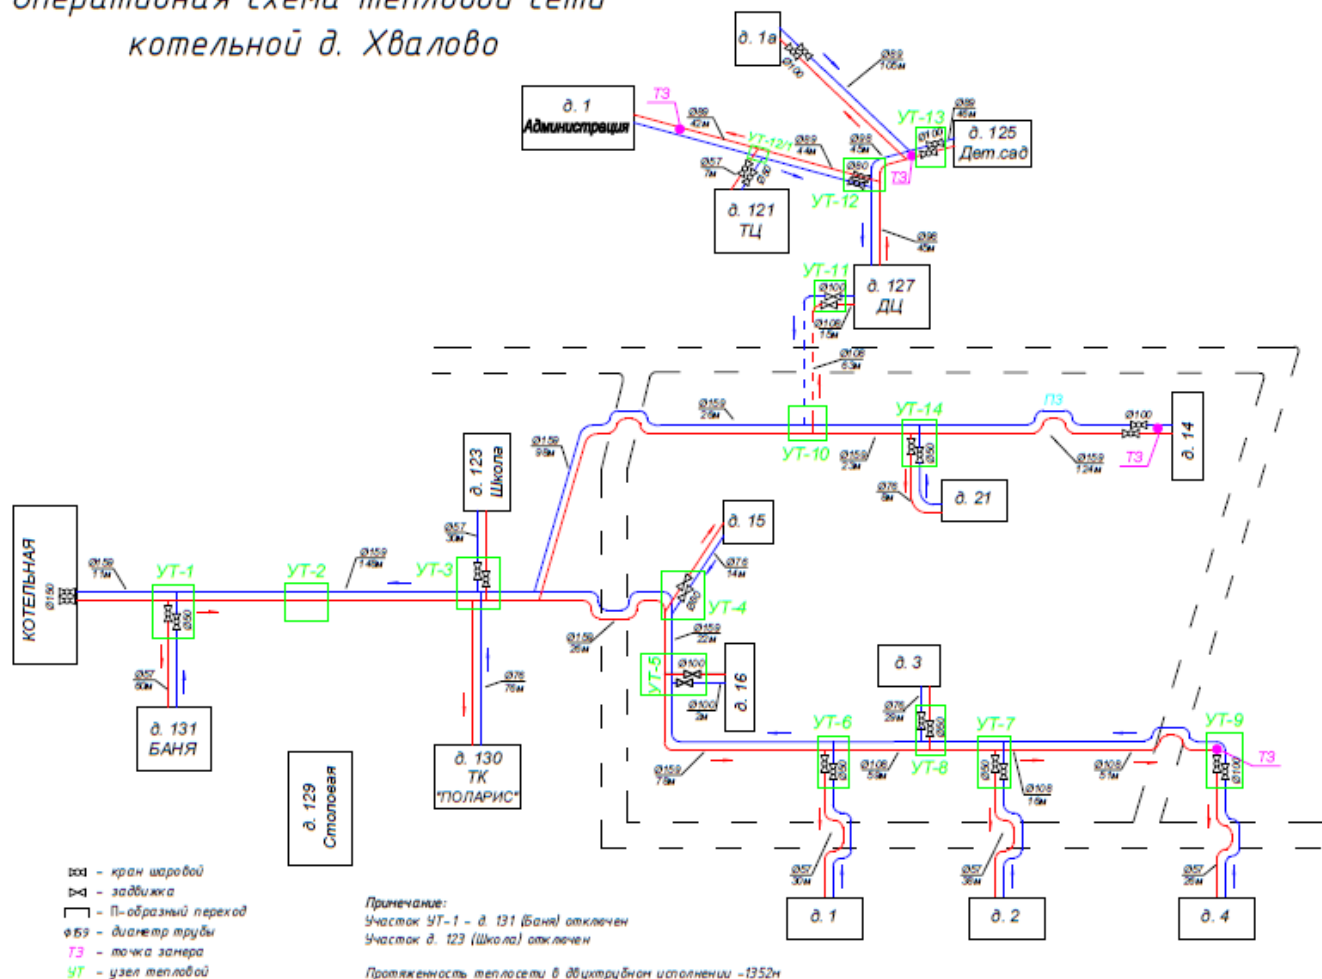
Оперативная схема тепловой сети
котельной д. Хвалово

д. 1а
Ø89 105м
Ø100
ТЗ
д. 1 Администрация
Ø89 42м
УТ-12/1
Ø89 44м
Ø89 45м
УТ-13
Ø89 45м
Ø100
д. 125 Дет.сад
Ø57 7м
Ø80
Ø80
ТЗ
д. 121 ТЦ
УТ-12
Ø89 45м
УТ-11
Ø100
д. 127 ДЦ
Ø108 75м
Ø108 63м
Ø159 29м
УТ-14
ПЗ
Ø100
д. 14
ТЗ
Ø159 99м
УТ-10
Ø159 23м
Ø50
Ø159 124м
Ø76 9м
д. 21
д. 123 Школа
Ø57 30м
д. 15
Ø76 14м
КОТЕЛЬНАЯ
Ø150
Ø159 75м
УТ-1
УТ-2
Ø159 149м
УТ-3
УТ-4
Ø50
Ø159 22м
Ø159 26м
Ø100
УТ-5
Ø100 2м
д. 16
Ø57 60м
Ø76 76м
д. 3
д. 131 БАНЯ
Ø76 29м
УТ-6
УТ-7
УТ-9
ТЗ
д. 129 Столовая
д. 130 ТК "ПОЛАРИС"
Ø159 79м
Ø108 59м
УТ-8
Ø108 16м
Ø108 51м
Ø50
Ø50
Ø50
Ø100
Ø57 30м
Ø57 36м
Ø57 25м
д. 1
д. 2
д. 4

⋈ – кран шаровой
⋈ – задвижка
⊓ – П-образный переход
ø159 – диаметр трубы
ТЗ – точка замера
УТ – узел тепловой

Примечание:
Участок УТ-1 – д. 131 (Баня) отключен
Участок д. 123 (Школа) отключен

Протяженность теплосети в двухтрубном исполнении –1352м